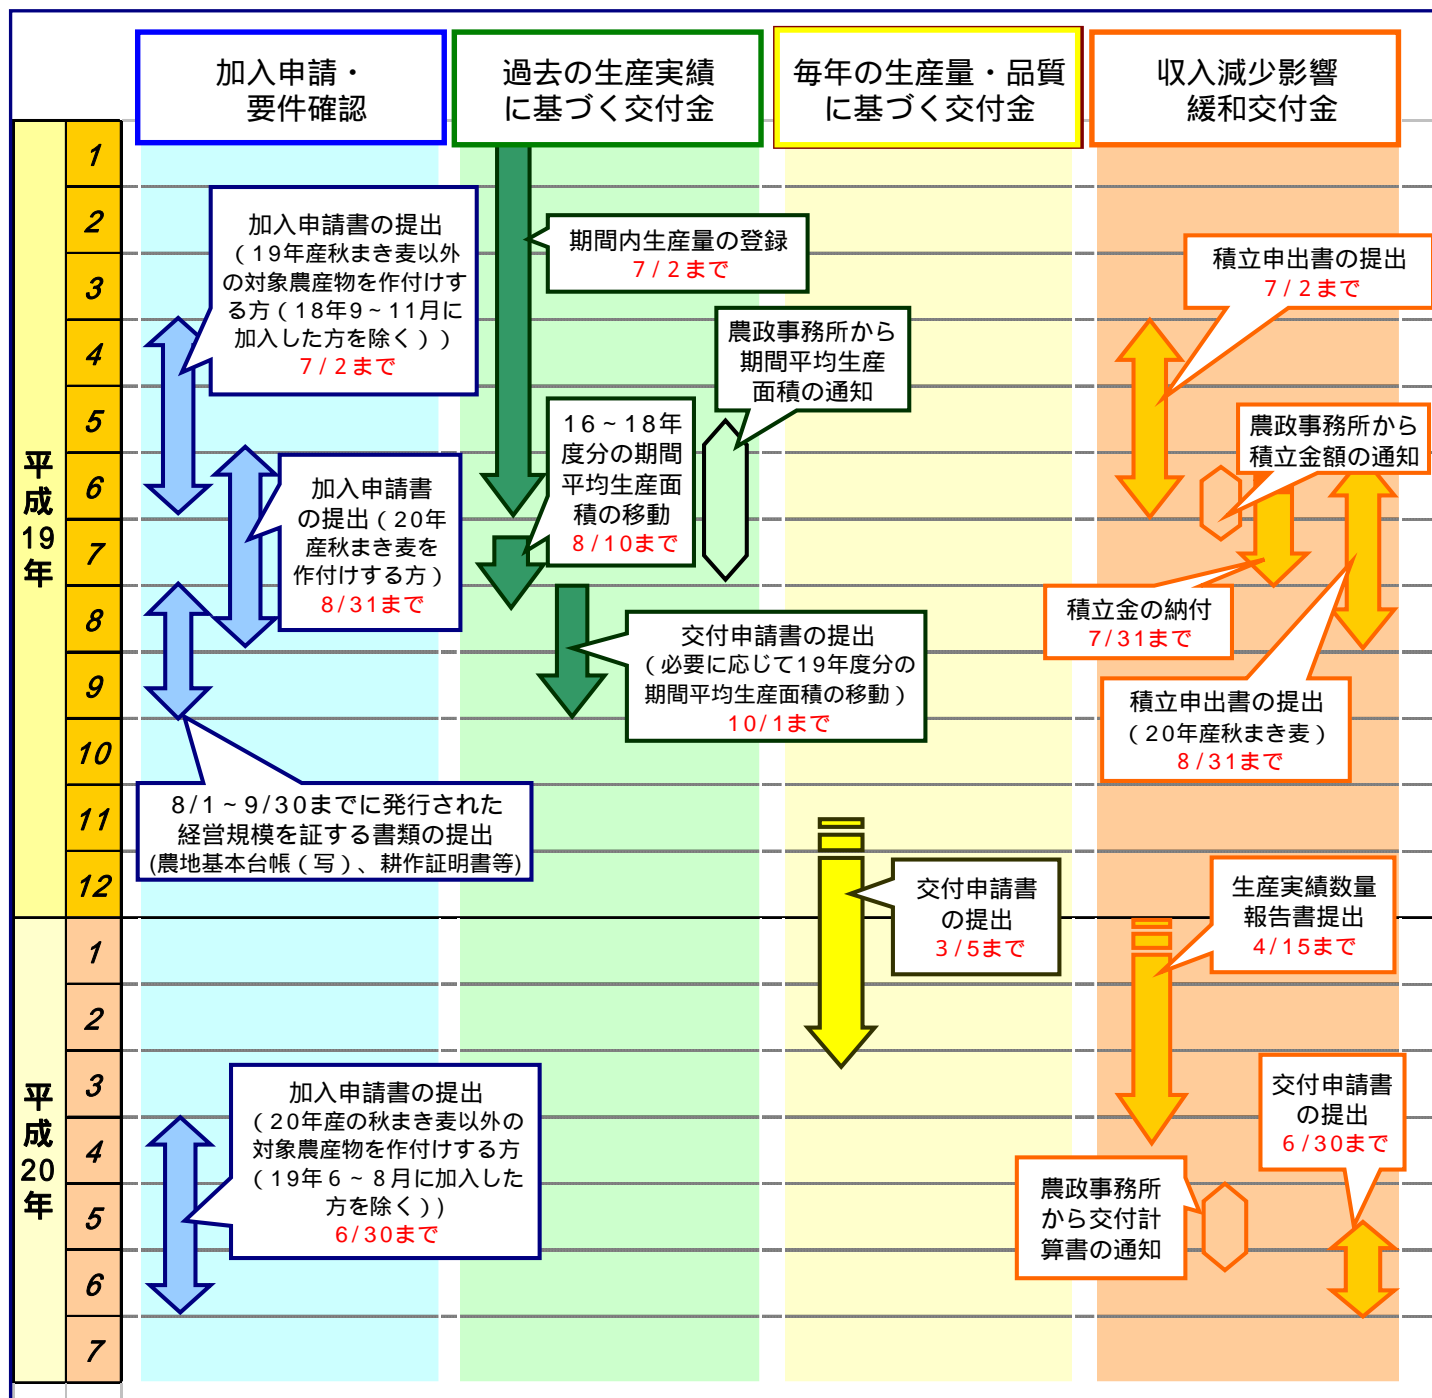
加入申請・要件確認

過去の生産実績に基づく交付金

毎年の生産量・品質に基づく交付金

収入減少影響緩和交付金

平成19年

1
2
3
4
5
6
7
8
9
10
11
12

平成20年

1
2
3
4
5
6
7

加入申請書の提出（19年産秋まき麦以外の対象農産物を作付けする方（18年9～11月に加入した方を除く））
7/2まで

加入申請書の提出（20年産秋まき麦を作付けする方）
8/31まで

8/1～9/30までに発行された経営規模を証する書類の提出(農地基本台帳（写）、耕作証明書等)

加入申請書の提出（20年産の秋まき麦以外の対象農産物を作付けする方（19年6～8月に加入した方を除く））
6/30まで

期間内生産量の登録
7/2まで

農政事務所から期間平均生産面積の通知

16～18年度分の期間平均生産面積の移動
8/10まで

交付申請書の提出（必要に応じて19年度分の期間平均生産面積の移動）
10/1まで

交付申請書の提出
3/5まで

積立申出書の提出
7/2まで

農政事務所から積立金額の通知

積立金の納付
7/31まで

積立申出書の提出（20年産秋まき麦）
8/31まで

生産実績数量報告書提出
4/15まで

交付申請書の提出
6/30まで

農政事務所から交付計算書の通知